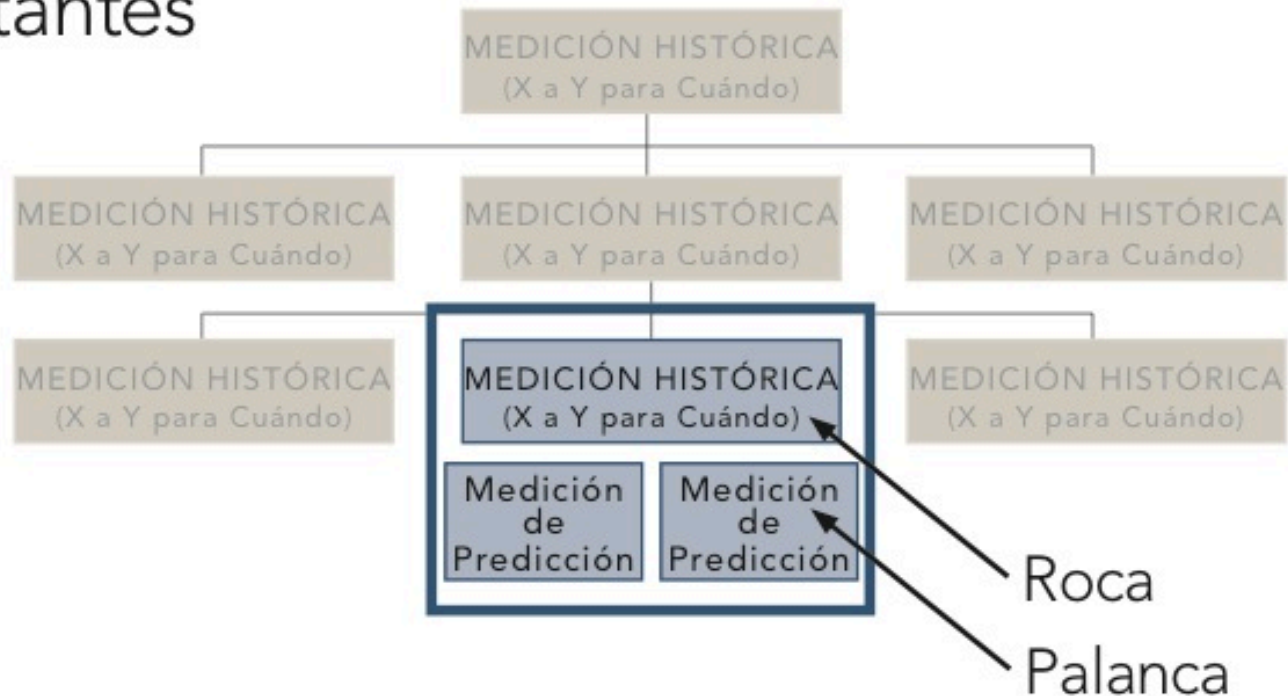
tantes

MEDICIÓN HISTÓRICA
(X a Y para Cuándo)

MEDICIÓN HISTÓRICA
(X a Y para Cuándo)

MEDICIÓN HISTÓRICA
(X a Y para Cuándo)

MEDICIÓN HISTÓRICA
(X a Y para Cuándo)

MEDICIÓN HISTÓRICA
(X a Y para Cuándo)

MEDICIÓN HISTÓRICA
(X a Y para Cuándo)

MEDICIÓN HISTÓRICA
(X a Y para Cuándo)

Medición de Predicción

Medición de Predicción

Roca

Palanca